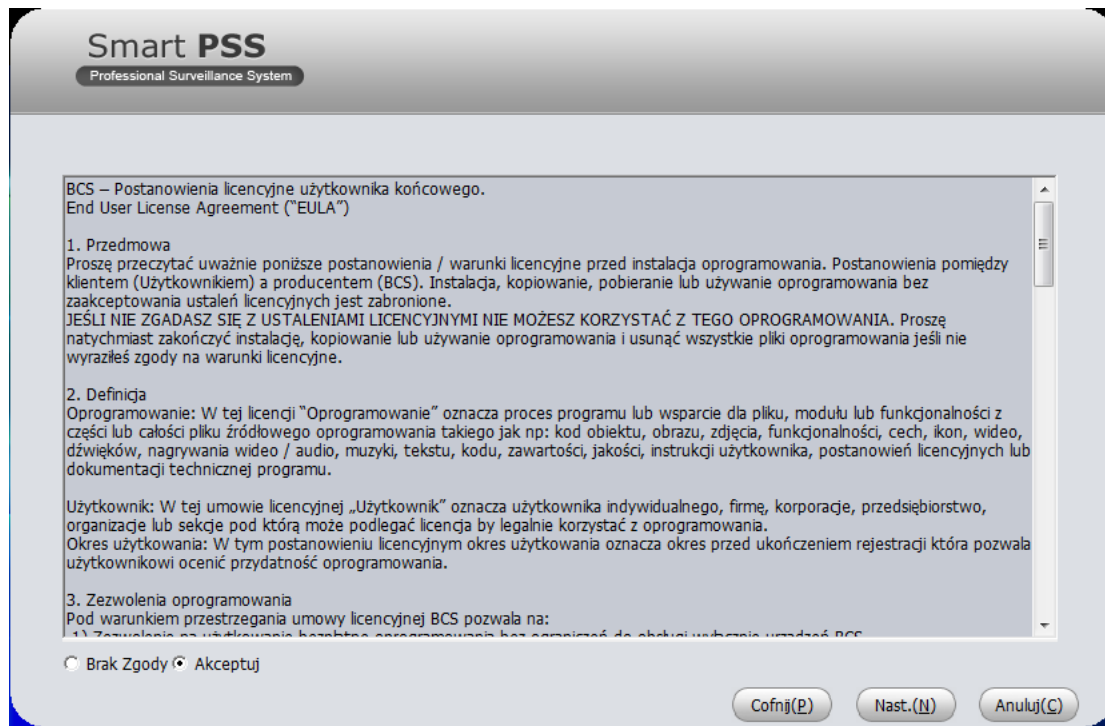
Smart PSS
Professional Surveillance System

BCS – Postanowienia licencyjne użytkownika końcowego.
End User License Agreement ("EULA")

1. Przedmowa
Proszę przeczytać uważnie poniższe postanowienia / warunki licencyjne przed instalacja oprogramowania. Postanowienia pomiędzy klientem (Użytkownikiem) a producentem (BCS). Instalacja, kopiowanie, pobieranie lub używanie oprogramowania bez zaakceptowania ustaleń licencyjnych jest zabronione.
JEŚLI NIE ZGADASZ SIĘ Z USTALENIAMI LICENCYJNYMI NIE MOŻESZ KORZYSTAĆ Z TEGO OPROGRAMOWANIA. Proszę natychmiast zakończyć instalację, kopiowanie lub używanie oprogramowania i usunąć wszystkie pliki oprogramowania jeśli nie wyraziłeś zgody na warunki licencyjne.

2. Definicja
Oprogramowanie: W tej licencji "Oprogramowanie" oznacza proces programu lub wsparcie dla pliku, modułu lub funkcjonalności z części lub całości pliku źródłowego oprogramowania takiego jak np: kod obiektu, obrazu, zdjęcia, funkcjonalności, cech, ikon, wideo, dźwięków, nagrywania wideo / audio, muzyki, tekstu, kodu, zawartości, jakości, instrukcji użytkownika, postanowień licencyjnych lub dokumentacji technicznej programu.

Użytkownik: W tej umowie licencyjnej „Użytkownik" oznacza użytkownika indywidualnego, firmę, korporacje, przedsiębiorstwo, organizacje lub sekcje pod którą może podlegać licencja by legalnie korzystać z oprogramowania.
Okres użytkowania: W tym postanowieniu licencyjnym okres użytkowania oznacza okres przed ukończeniem rejestracji która pozwala użytkownikowi ocenić przydatność oprogramowania.

3. Zezwolenia oprogramowania
Pod warunkiem przestrzegania umowy licencyjnej BCS pozwala na:
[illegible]

Brak Zgody Akceptuj

Cofnij(P) Nast.(N) Anuluj(C)